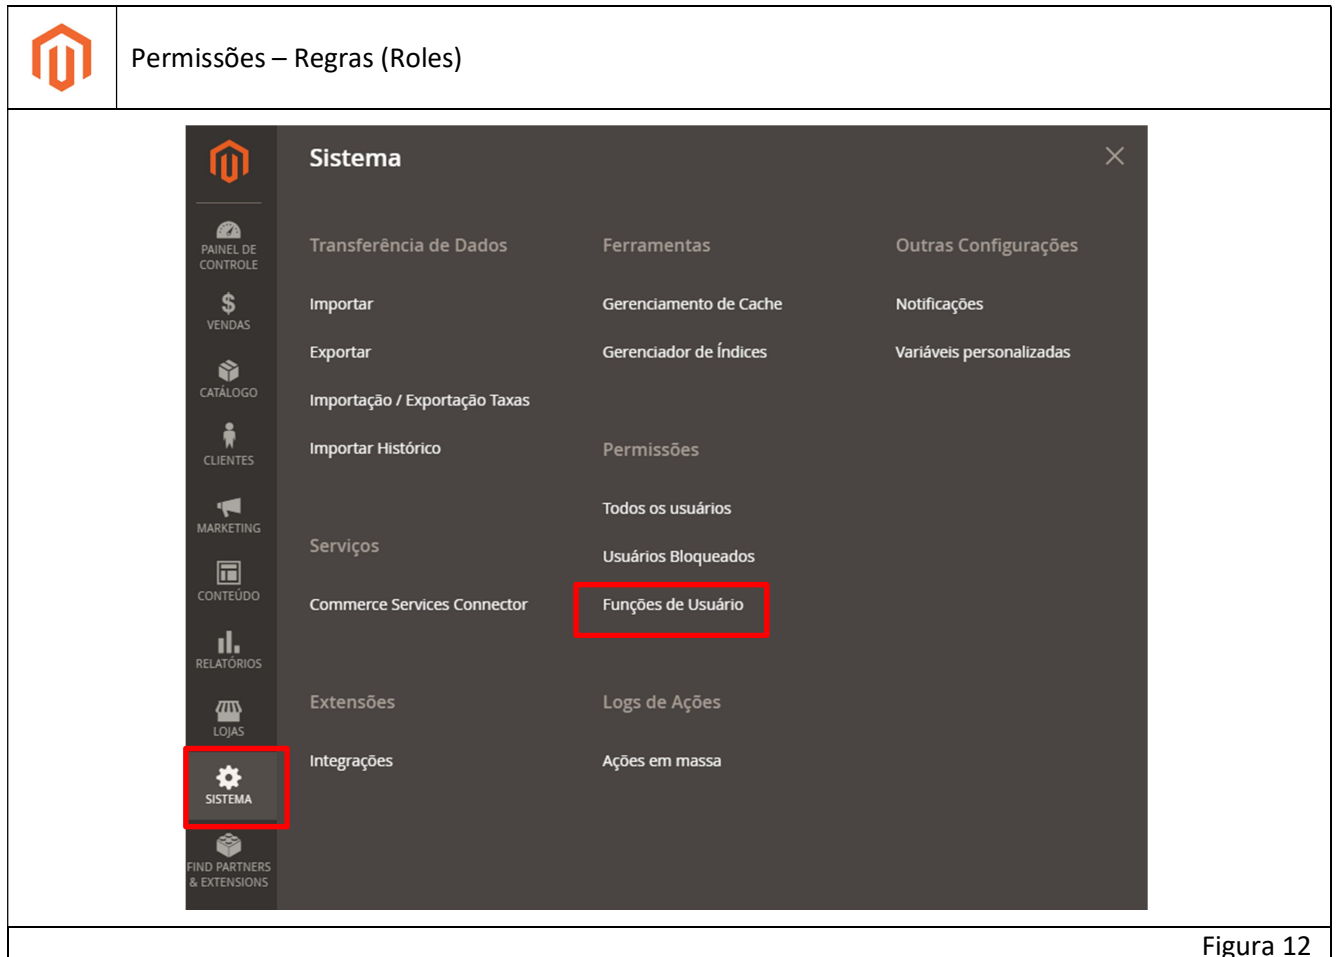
Permissões – Regras (Roles)

PAINEL DE CONTROLE
VENDAS
CATÁLOGO
CLIENTES
MARKETING
CONTEÚDO
RELATÓRIOS
LOJAS
SISTEMA
FIND PARTNERS & EXTENSIONS

Sistema

Transferência de Dados
Importar
Exportar
Importação / Exportação Taxas
Importar Histórico

Serviços
Commerce Services Connector

Extensões
Integrações

Ferramentas
Gerenciamento de Cache
Gerenciador de Índices

Permissões
Todos os usuários
Usuários Bloqueados
Funções de Usuário

Logs de Ações
Ações em massa

Outras Configurações
Notificações
Variáveis personalizadas

Figura 12